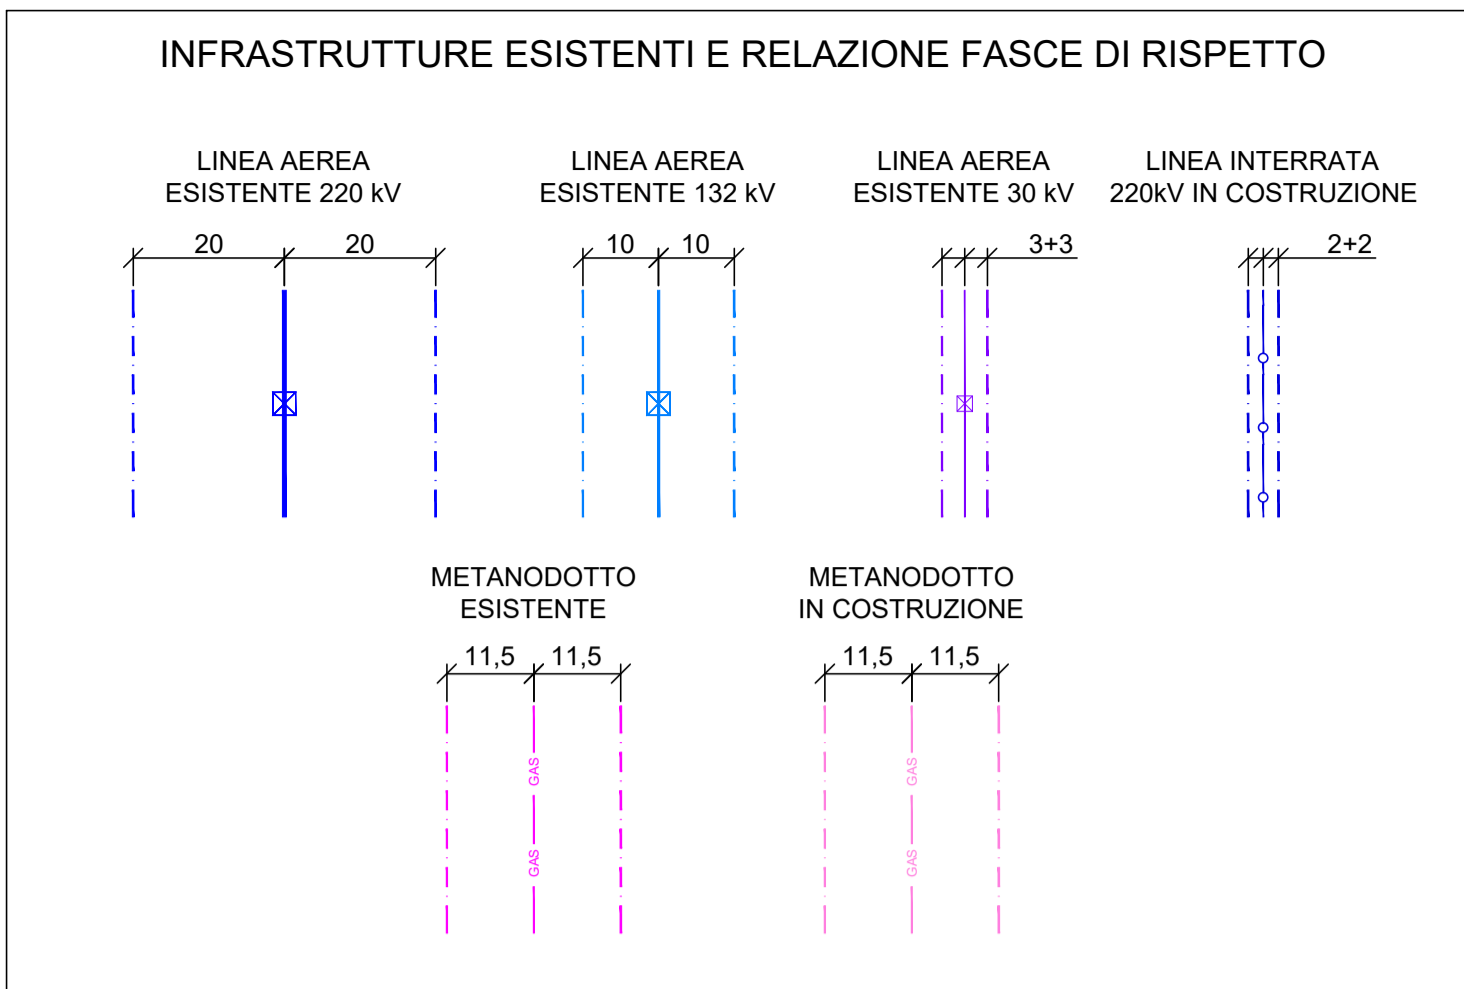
INFRASTRUTTURE ESISTENTI E RELAZIONE FASCE DI RISPETTO

LINEA AEREA ESISTENTE 220 kV

20 20

LINEA AEREA ESISTENTE 132 kV

10 10

LINEA AEREA ESISTENTE 30 kV

3+3

LINEA INTERRATA 220kV IN COSTRUZIONE

2+2

METANODOTTO ESISTENTE

11,5 11,5

GAS

GAS

METANODOTTO IN COSTRUZIONE

11,5 11,5

GAS

GAS